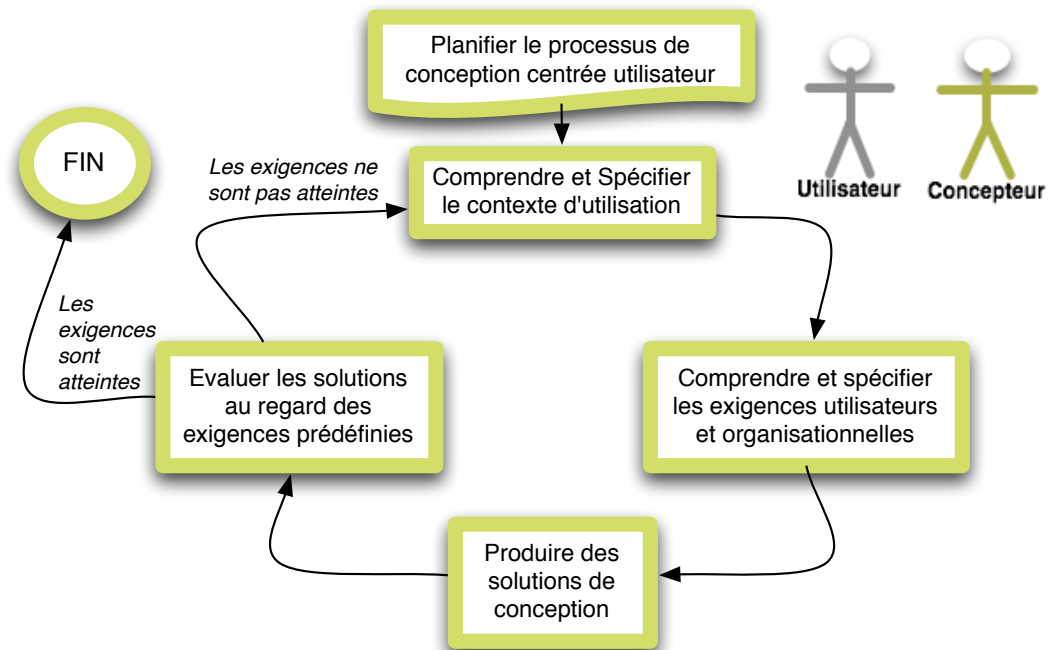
Planifier le processus de conception centrée utilisateur

Utilisateur

Concepteur

FIN

Les exigences ne sont pas atteintes

Comprendre et Spécifier le contexte d'utilisation

Les exigences sont atteintes

Evaluer les solutions au regard des exigences prédéfinies

Comprendre et spécifier les exigences utilisateurs et organisationnelles

Produire des solutions de conception